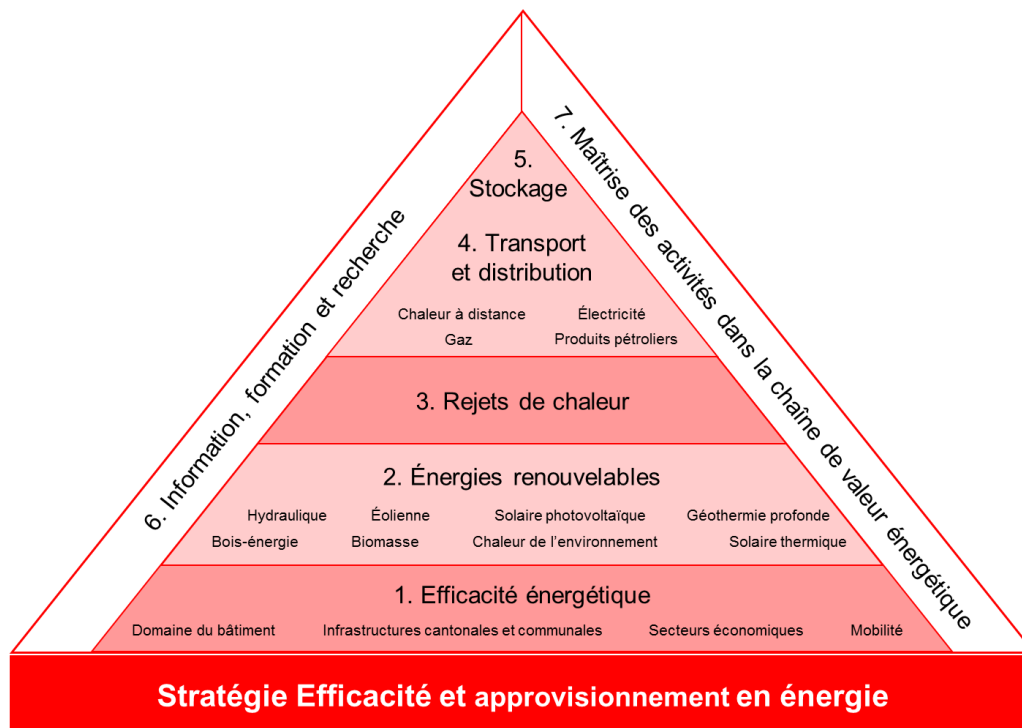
6. Information, formation et recherche

7. Maîtrise des activités dans la chaîne de valeur énergétique

5. Stockage

4. Transport et distribution

Chaleur à distance Électricité
Gaz Produits pétroliers

3. Rejets de chaleur

2. Énergies renouvelables

Hydraulique Éolienne Solaire photovoltaïque Géothermie profonde
Bois-énergie Biomasse Chaleur de l'environnement Solaire thermique

1. Efficacité énergétique

Domaine du bâtiment Infrastructures cantonales et communales Secteurs économiques Mobilité

Stratégie Efficacité et approvisionnement en énergie